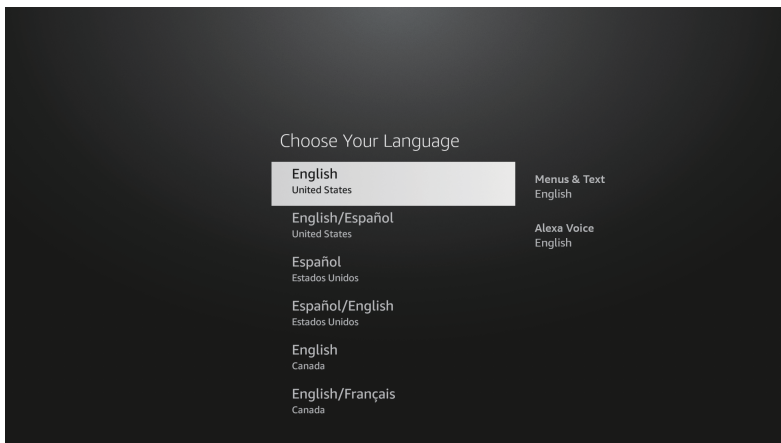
Choose Your Language

English
United States

English/Español
United States

Español
Estados Unidos

Español/English
Estados Unidos

English
Canada

English/Français
Canada

Menus & Text
English

Alexa Voice
English